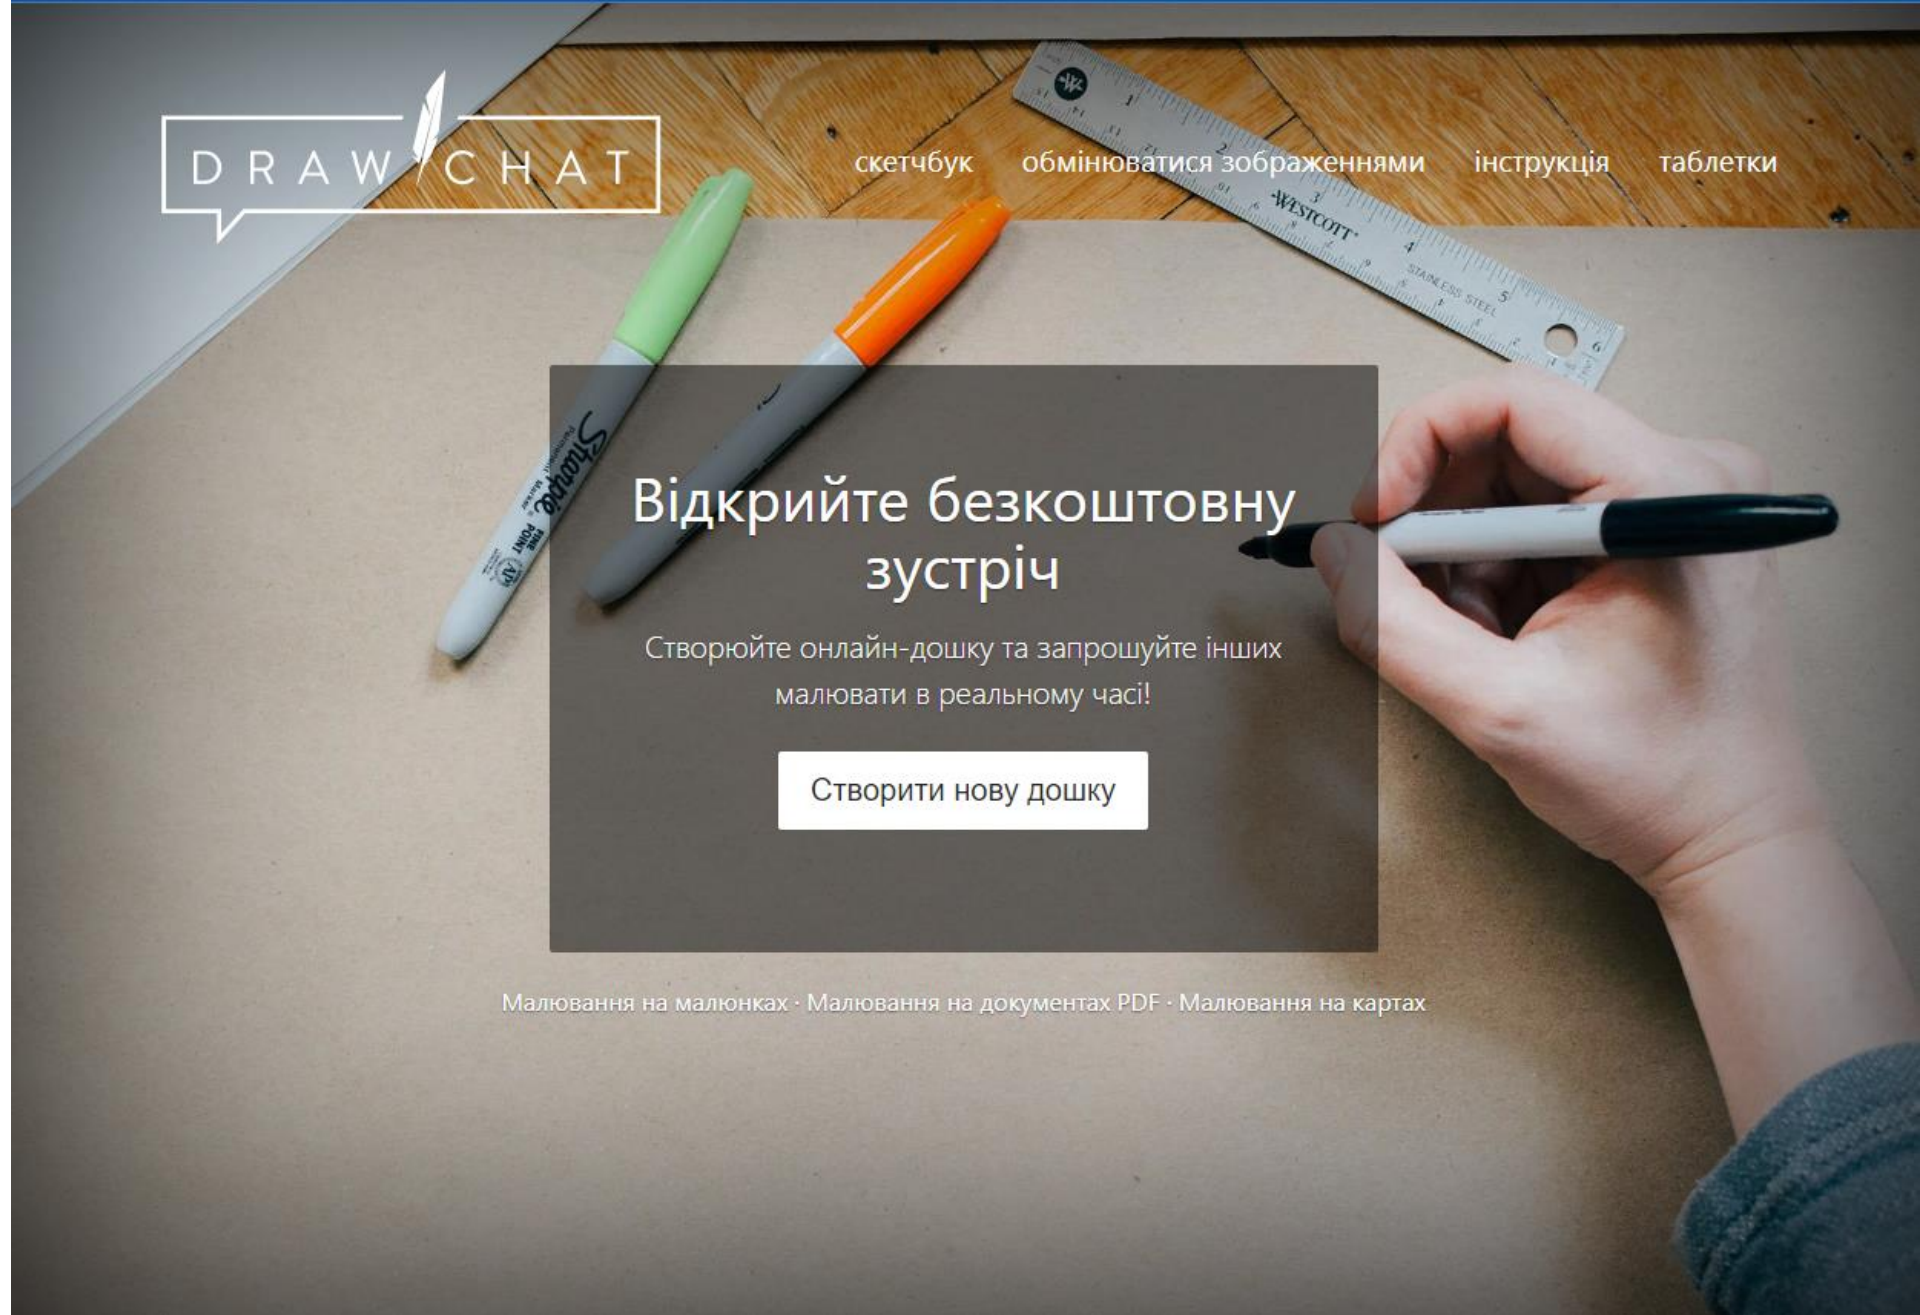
DRAW CHAT

скетчбук обмінюватися зображеннями інструкція таблетки

Відкрийте безкоштовну зустріч

Створюйте онлайн-дошку та запрошуйте інших малювати в реальному часі!

Створити нову дошку

Малювання на малюнках · Малювання на документах PDF · Малювання на картах